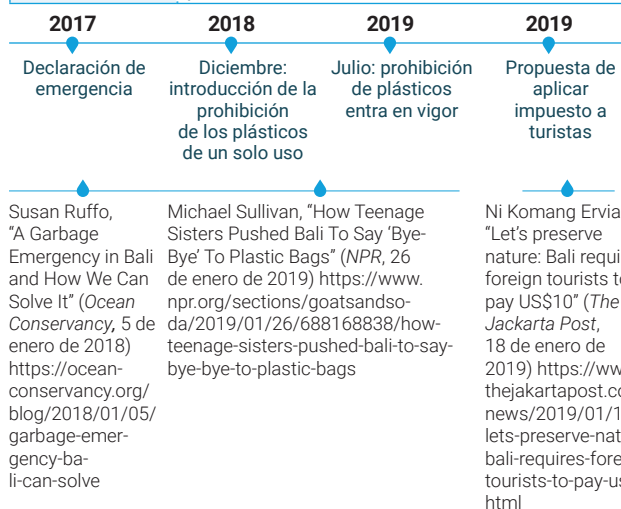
2017

Declaración de emergencia

2018

Diciembre: introducción de la prohibición de los plásticos de un solo uso

2019

Julio: prohibición de plásticos entra en vigor

2019

Propuesta de aplicar impuesto a turistas

Susan Ruffo, "A Garbage Emergency in Bali and How We Can Solve It" (*Ocean Conservancy*, 5 de enero de 2018) https://oceanconservancy.org/blog/2018/01/05/garbage-emergency-bali-can-solve

Michael Sullivan, "How Teenage Sisters Pushed Bali To Say 'Bye-Bye' To Plastic Bags" (*NPR*, 26 de enero de 2019) https://www.npr.org/sections/goatsandsoda/2019/01/26/688168838/how-teenage-sisters-pushed-bali-to-say-bye-bye-to-plastic-bags

Ni Komang Ervia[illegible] "Let's preserve nature: Bali requi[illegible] foreign tourists t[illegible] pay US$10" (*The Jackarta Post*, 18 de enero de 2019) https://ww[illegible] thejakartapost.c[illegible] news/2019/01/1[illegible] lets-preserve-nat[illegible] bali-requires-fore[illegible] tourists-to-pay-u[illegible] html